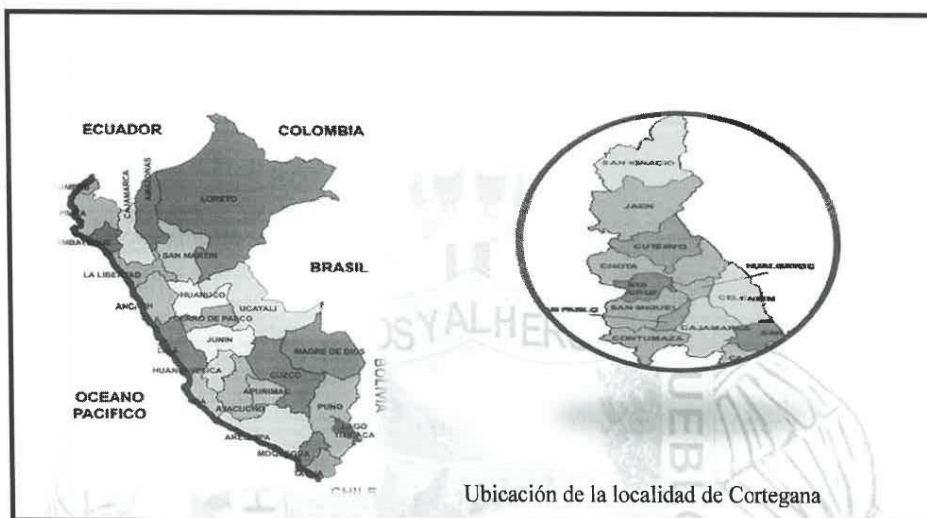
ECUADOR

COLOMBIA

CAJAMARCA

AMAZONAS

LORETO

PIURA

LAMBAYEQUE

SAN MARTIN

BRASIL

LA LIBERTAD

ANCASH

HUANUCO

UCAYALI

CERRO DE PASCO

JUNIN

LIMA

MADRE DE DIOS

BOLIVIA

HUANCAVELICA

CUZCO

OCEANO PACIFICO

APURIMAC

AYACUCHO

PUNO

AREQUIPA

MOQUEGUA

TACNA

CHILE

SAN IGNACIO

JAEN

CUTERVO

CHOTA

HUALGAYOC

SAN PABLO

SAN MIGUEL

CELENDIN

CAJAMARCA

CONTUMAZA

Ubicación de la localidad de Cortegana